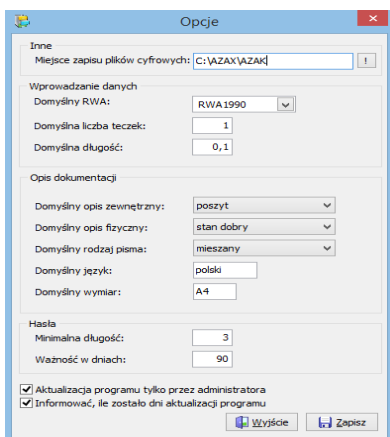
Opcje

Inne

Miejsce zapisu plików cyfrowych: C:\AZAX\AZAK !

Wprowadzanie danych

Domyślny RWA: RWA1990

Domyślna liczba teczek: 1

Domyślna długość: 0,1

Opis dokumentacji

Domyślny opis zewnętrzny: poszyt

Domyślny opis fizyczny: stan dobry

Domyślny rodzaj pisma: mieszany

Domyślny język: polski

Domyślny wymiar: A4

Hasła

Minimalna długość: 3

Ważność w dniach: 90

Aktualizacja programu tylko przez administratora

Informować, ile zostało dni aktualizacji programu

Wyjście

Zapisz